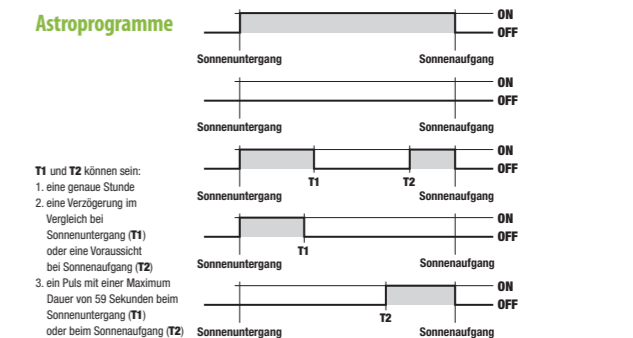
Astroprogramme

ON
OFF
Sonnenuntergang
Sonnenaufgang

ON
OFF
Sonnenuntergang
Sonnenaufgang

T1 und T2 können sein:
1. eine genaue Stunde
2. eine Verzögerung im Vergleich bei Sonnenuntergang (T1) oder eine Voraussicht bei Sonnenaufgang (T2)
3. ein Puls mit einer Maximum Dauer von 59 Sekunden beim Sonnenuntergang (T1) oder beim Sonnenaufgang (T2)

ON
OFF
T1
T2
Sonnenuntergang
Sonnenaufgang

ON
OFF
T1
Sonnenuntergang
Sonnenaufgang

ON
OFF
T2
Sonnenuntergang
Sonnenaufgang